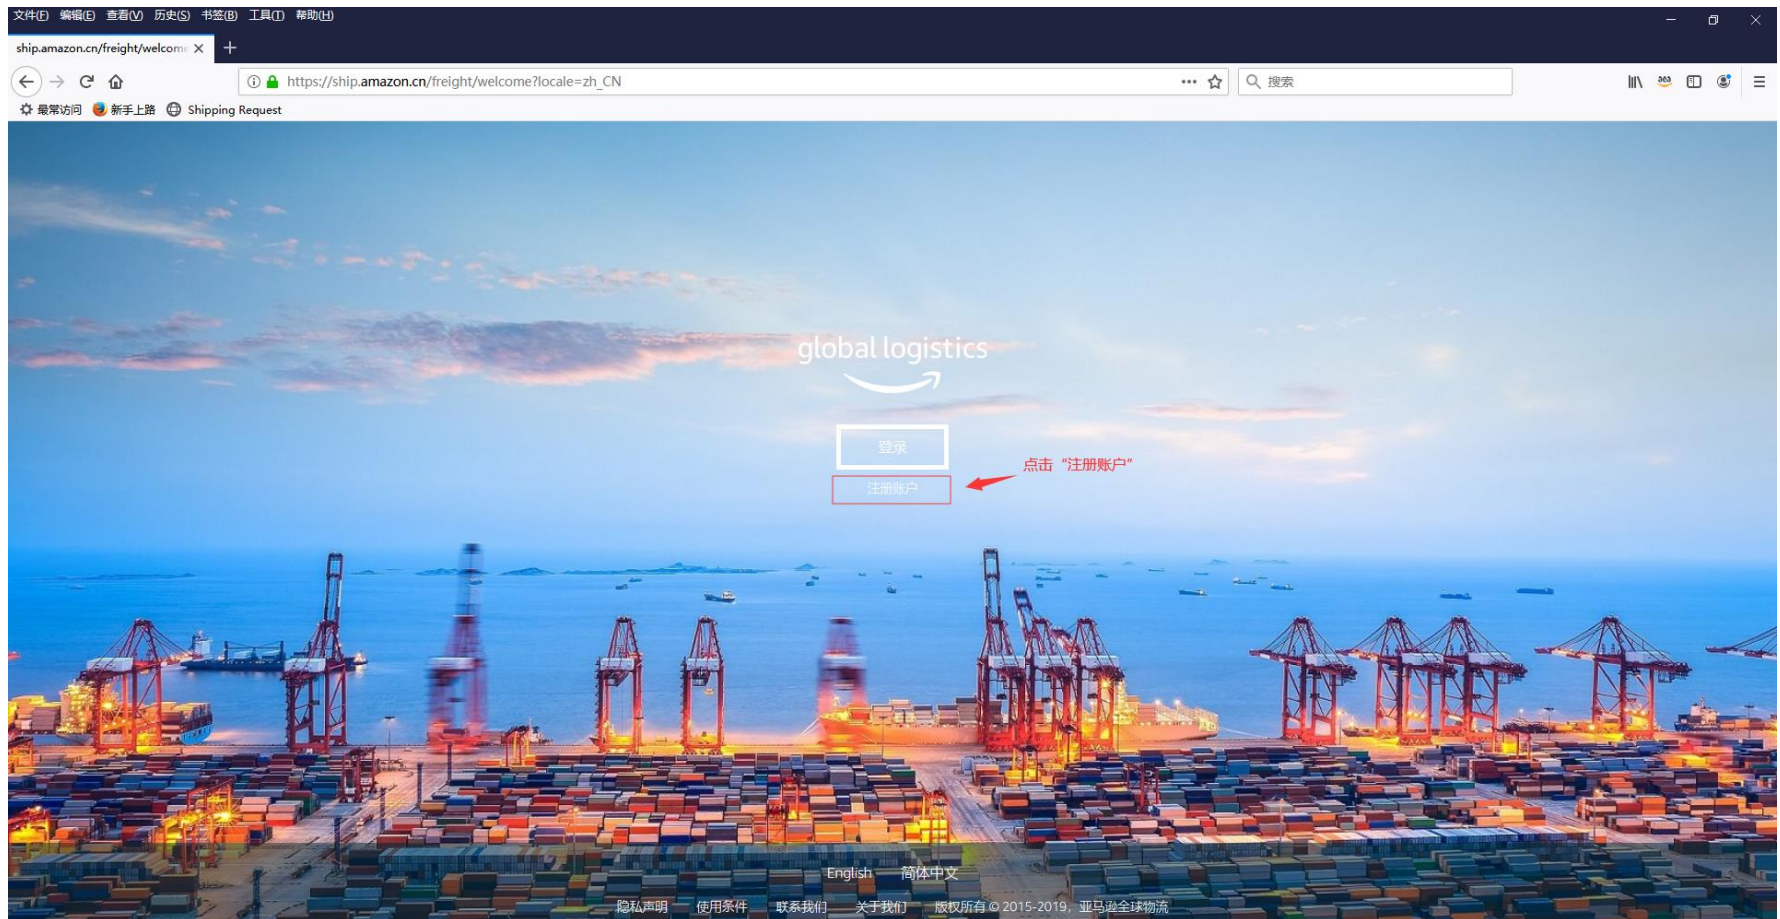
文件(F) 编辑(E) 查看(V) 历史(S) 书签(B) 工具(T) 帮助(H)

ship.amazon.cn/freight/welcome ×

https://ship.amazon.cn/freight/welcome?locale=zh_CN

搜索

最常访问 新手上路 Shipping Request

global logistics

登录

注册账户

点击“注册账户”

English 简体中文

隐私声明 使用条件 联系我们 关于我们 版权所有 © 2015-2019，亚马逊全球物流